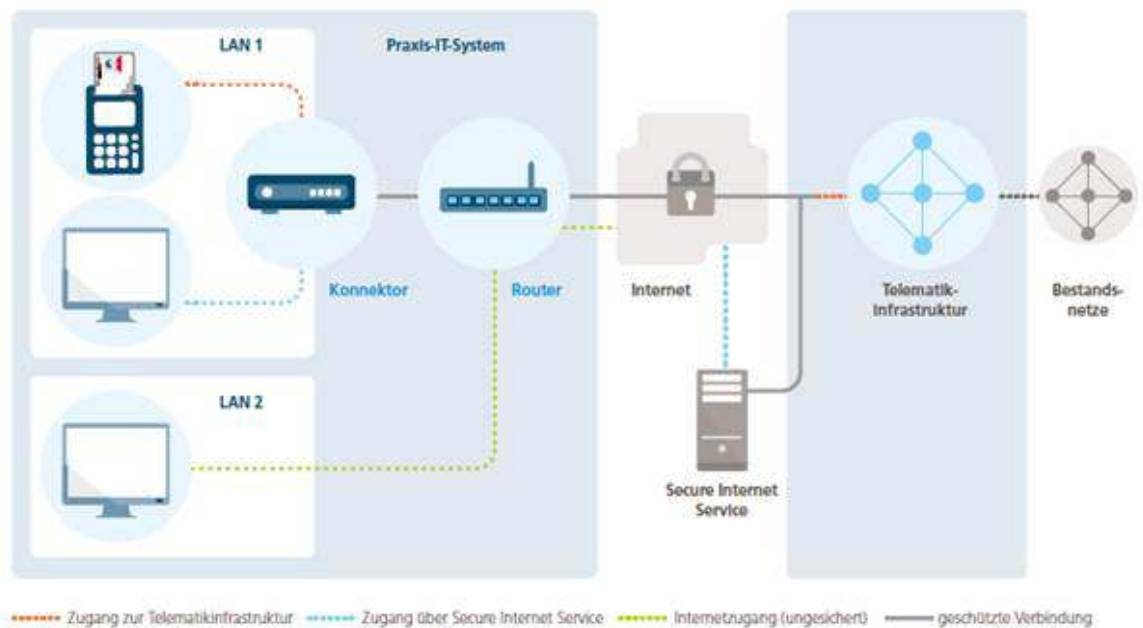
LAN 1

Praxis-IT-System

Konnektor

Router

Internet

Telematik-Infrastruktur

Bestandsnetze

LAN 2

Secure Internet Service

Zugang zur Telematikinfrastruktur

Zugang über Secure Internet Service

Internetzugang (ungesichert)

geschützte Verbindung